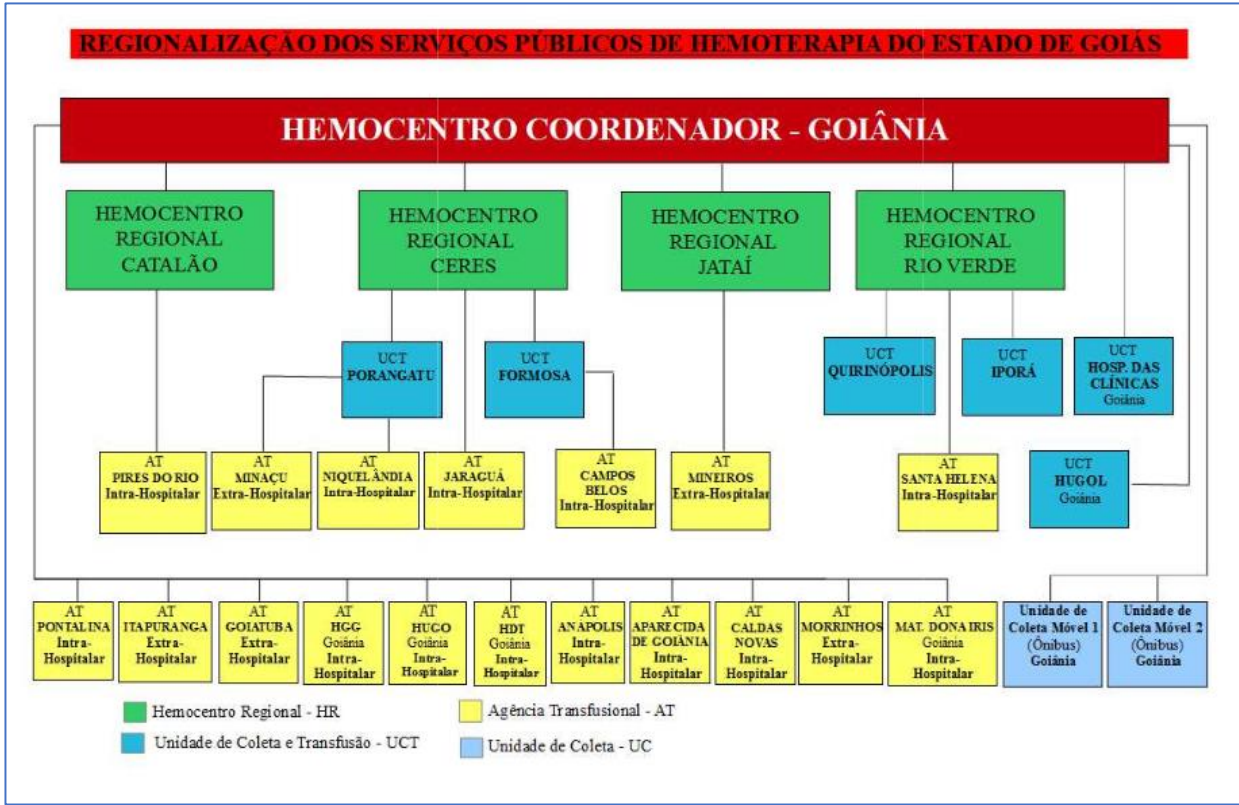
REGIONALIZAÇÃO DOS SERVIÇOS PÚBLICOS DE HEMOTERAPIA DO ESTADO DE GOIÁS

HEMOCENTRO COORDENADOR - GOIÂNIA

HEMOCENTRO REGIONAL CATALÃO

HEMOCENTRO REGIONAL CERES

HEMOCENTRO REGIONAL JATAÍ

HEMOCENTRO REGIONAL RIO VERDE

UCT PORANGATU

UCT FORMOSA

UCT QUIRINÓPOLIS

UCT IPORÁ

UCT HOSP. DAS CLÍNICAS Goiânia

UCT HUGOL Goiânia

AT PIRES DO RIO Intra-Hospitalar

AT MINAÇU Extra-Hospitalar

AT NIQUELÂNDIA Intra-Hospitalar

AT JARAGUÁ Intra-Hospitalar

AT CAMPOS BELOS Intra-Hospitalar

AT MINEIROS Extra-Hospitalar

AT SANTA HELENA Intra-Hospitalar

AT PONTALINA Intra-Hospitalar

AT ITAPURANGA Extra-Hospitalar

AT GOIATUBA Extra-Hospitalar

AT HGG Goiânia Intra-Hospitalar

AT HUGO Goiânia Intra-Hospitalar

AT HDT Goiânia Intra-Hospitalar

AT ANÁPOLIS Intra-Hospitalar

AT APARECIDA DE GOIÂNIA Intra-Hospitalar

AT CALDAS NOVAS Intra-Hospitalar

AT MORRINHOS Extra-Hospitalar

AT MAT. DONA IRIS Goiânia Intra-Hospitalar

Unidade de Coleta Móvel 1 (Ônibus) Goiânia

Unidade de Coleta Móvel 2 (Ônibus) Goiânia

Hemocentro Regional - HR

Unidade de Coleta e Transfusão - UCT

Agência Transfusional - AT

Unidade de Coleta - UC